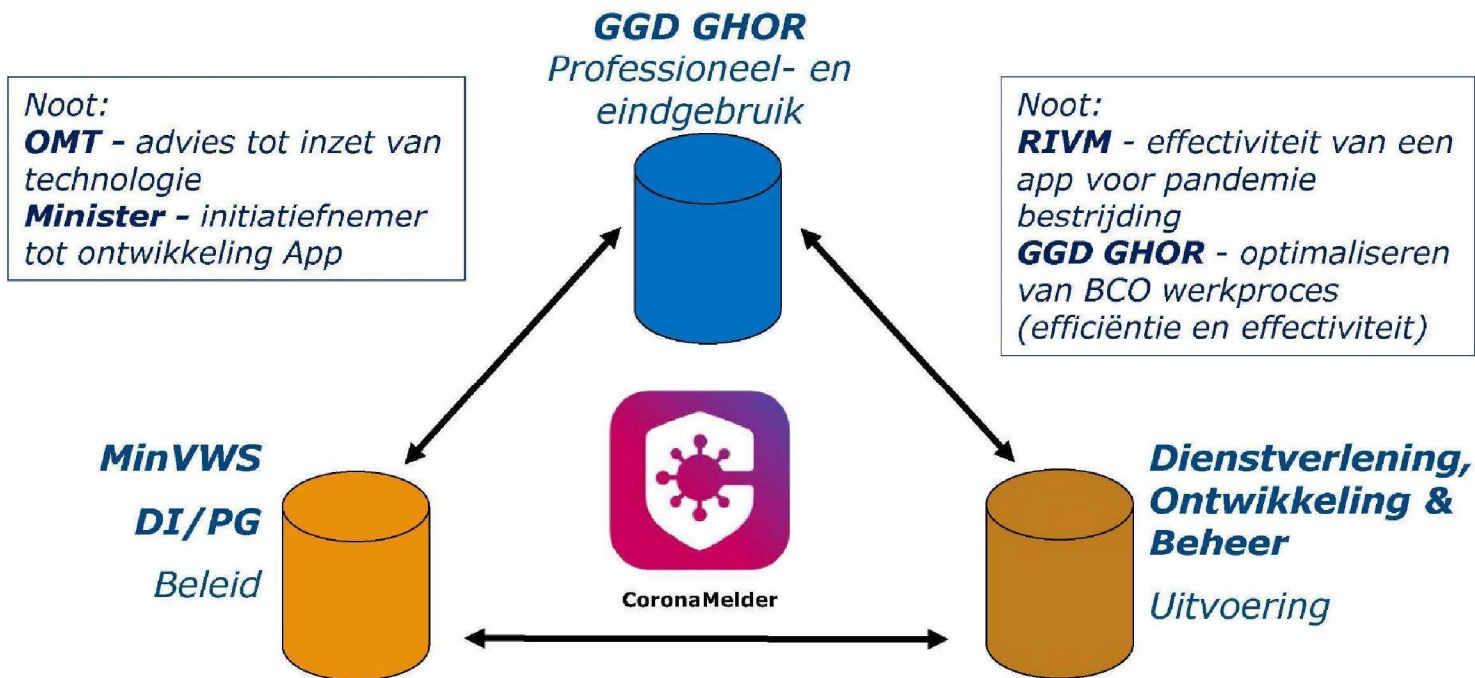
Noot:
**OMT -** advies tot inzet van technologie
**Minister -** initiatiefnemer tot ontwikkeling App

GGD GHOR
Professioneel- en eindgebruik

Noot:
**RIVM** - effectiviteit van een app voor pandemie bestrijding
**GGD GHOR** - optimaliseren van BCO werkproces (efficiëntie en effectiviteit)

MinVWS
DI/PG
Beleid

CoronaMelder

Dienstverlening, Ontwikkeling & Beheer
Uitvoering